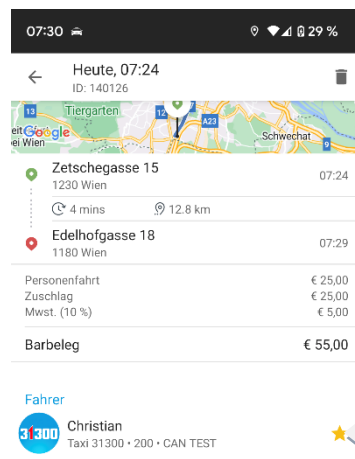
07:30 29 %

Heute, 07:24
ID: 140126

13
Tiergarten
A23
Schwechat
Google
Wien
9

Zetschegasse 15
1230 Wien
07:24

4 mins
12.8 km

Edelhofgasse 18
1180 Wien
07:29

Personenfahrt € 25,00
Zuschlag € 25,00
Mwst. (10 %) € 5,00

Barbeleg € 55,00

Fahrer

31300
Christian
Taxi 31300 • 200 • CAN TEST